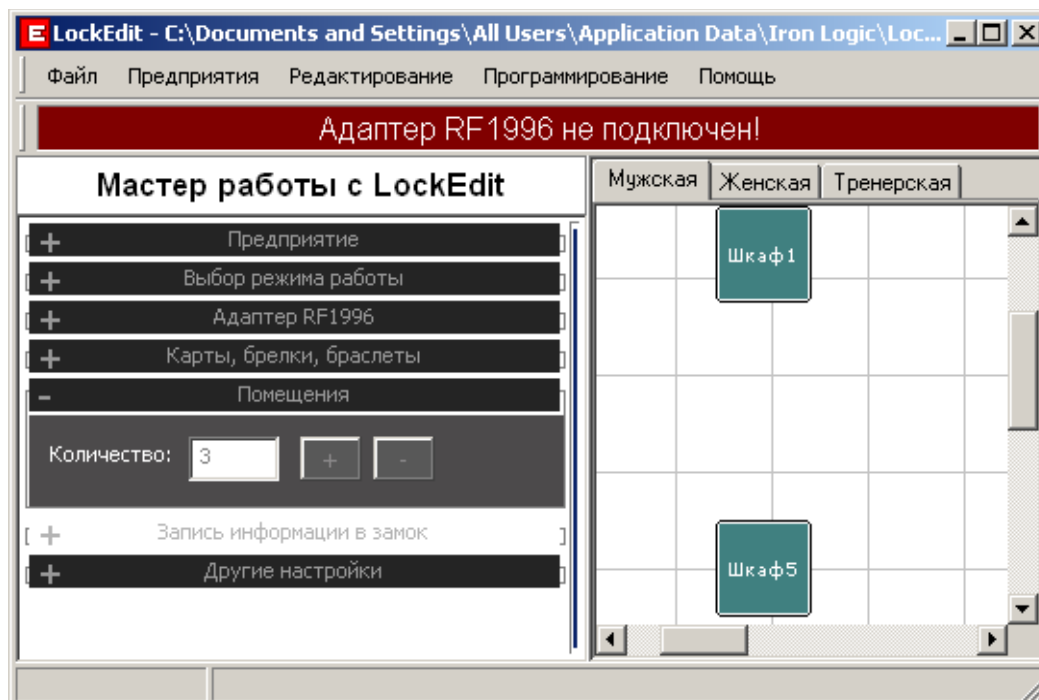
E LockEdit - C:\Documents and Settings\All Users\Application Data\Iron Logic\Loc...

Файл Предприятия Редактирование Программирование Помощь

Адаптер RF1996 не подключен!

Мастер работы с LockEdit

+ Предприятие
+ Выбор режима работы
+ Адаптер RF1996
+ Карты, брелки, браслеты
- Помещения

Количество: 3 + -

+ Запись информации в замок
+ Другие настройки

Мужская Женская Тренерская

Шкаф1

Шкаф5